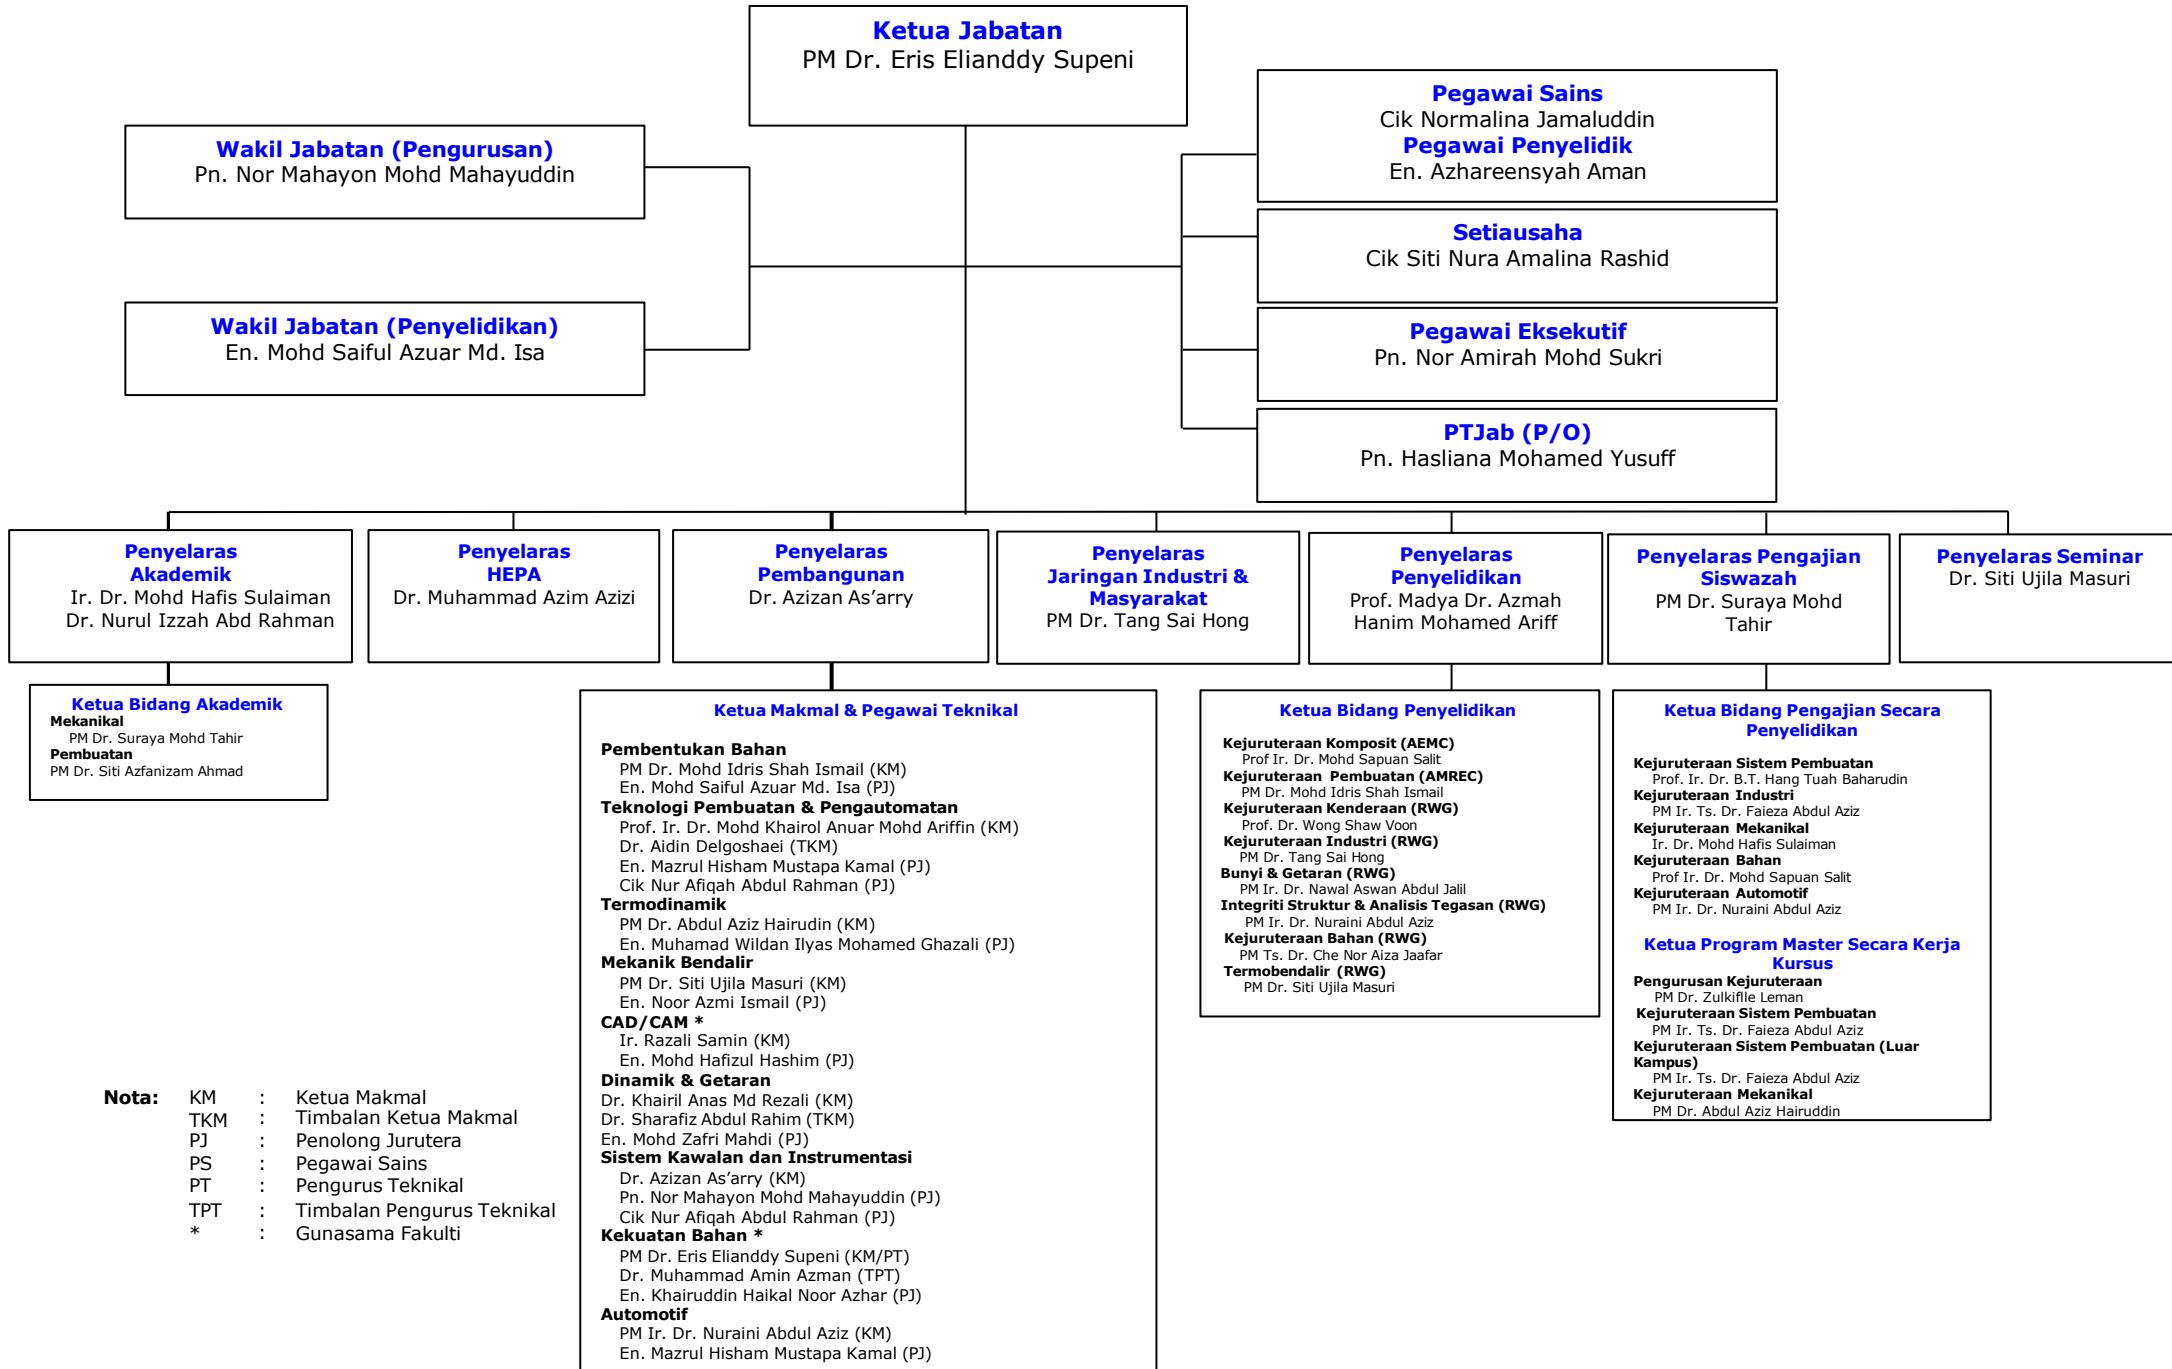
Ketua Jabatan
PM Dr. Eris Elianddy Supeni

Wakil Jabatan (Pengurusan)
Pn. Nor Mahayon Mohd Mahayuddin

Wakil Jabatan (Penyelidikan)
En. Mohd Saiful Azuar Md. Isa

Pegawai Sains
Cik Normalina Jamaluddin
Pegawai Penyelidik
En. Azhareensyah Aman

Setiausaha
Cik Siti Nura Amalina Rashid

Pegawai Eksekutif
Pn. Nor Amirah Mohd Sukri

PTJab (P/O)
Pn. Hasliana Mohamed Yusuff

Penyelaras Akademik
Ir. Dr. Mohd Hafis Sulaiman
Dr. Nurul Izzah Abd Rahman

Penyelaras HEPA
Dr. Muhammad Azim Azizi

Penyelaras Pembangunan
Dr. Azizan As'arry

Penyelaras Jaringan Industri & Masyarakat
PM Dr. Tang Sai Hong

Penyelaras Penyelidikan
Prof. Madya Dr. Azmah Hanim Mohamed Ariff

Penyelaras Pengajian Siswazah
PM Dr. Suraya Mohd Tahir

Penyelaras Seminar
Dr. Siti Ujila Masuri

Ketua Bidang Akademik
Mekanikal
PM Dr. Suraya Mohd Tahir
Pembuatan
PM Dr. Siti Azfanizam Ahmad

Ketua Makmal & Pegawai Teknikal

Pembentukan Bahan
PM Dr. Mohd Idris Shah Ismail (KM)
En. Mohd Saiful Azuar Md. Isa (PJ)
Teknologi Pembuatan & Pengautomatan
Prof. Ir. Dr. Mohd Khairol Anuar Mohd Ariffin (KM)
Dr. Aidin Delgoshaei (TKM)
En. Mazrul Hisham Mustapa Kamal (PJ)
Cik Nur Afiqah Abdul Rahman (PJ)
Termodinamik
PM Dr. Abdul Aziz Hairudin (KM)
En. Muhamad Wildan Ilyas Mohamed Ghazali (PJ)
Mekanik Bendalir
PM Dr. Siti Ujila Masuri (KM)
En. Noor Azmi Ismail (PJ)
CAD/CAM *
Ir. Razali Samin (KM)
En. Mohd Hafizul Hashim (PJ)
Dinamik & Getaran
Dr. Khairil Anas Md Rezali (KM)
Dr. Sharafiz Abdul Rahim (TKM)
En. Mohd Zafri Mahdi (PJ)
Sistem Kawalan dan Instrumentasi
Dr. Azizan As'arry (KM)
Pn. Nor Mahayon Mohd Mahayuddin (PJ)
Cik Nur Afiqah Abdul Rahman (PJ)
Kekuatan Bahan *
PM Dr. Eris Elianddy Supeni (KM/PT)
Dr. Muhammad Amin Azman (TPT)
En. Khairuddin Haikal Noor Azhar (PJ)
Automotif
PM Ir. Dr. Nuraini Abdul Aziz (KM)
En. Mazrul Hisham Mustapa Kamal (PJ)

Ketua Bidang Penyelidikan

Kejuruteraan Komposit (AEMC)
Prof Ir. Dr. Mohd Sapuan Salit
Kejuruteraan Pembuatan (AMREC)
PM Dr. Mohd Idris Shah Ismail
Kejuruteraan Kenderaan (RWG)
Prof. Dr. Wong Shaw Voon
Kejuruteraan Industri (RWG)
PM Dr. Tang Sai Hong
Bunyi & Getaran (RWG)
PM Ir. Dr. Nawal Aswan Abdul Jalil
Integriti Struktur & Analisis Tegasan (RWG)
PM Ir. Dr. Nuraini Abdul Aziz
Kejuruteraan Bahan (RWG)
PM Ts. Dr. Che Nor Aiza Jaafar
Termobendalir (RWG)
PM Dr. Siti Ujila Masuri

Ketua Bidang Pengajian Secara Penyelidikan

Kejuruteraan Sistem Pembuatan
Prof. Ir. Dr. B.T. Hang Tuah Baharudin
Kejuruteraan Industri
PM Ir. Ts. Dr. Faieza Abdul Aziz
Kejuruteraan Mekanikal
Ir. Dr. Mohd Hafis Sulaiman
Kejuruteraan Bahan
Prof Ir. Dr. Mohd Sapuan Salit
Kejuruteraan Automotif
PM Ir. Dr. Nuraini Abdul Aziz

Ketua Program Master Secara Kerja Kursus
Pengurusan Kejuruteraan
PM Dr. Zulkifle Leman
Kejuruteraan Sistem Pembuatan
PM Ir. Ts. Dr. Faieza Abdul Aziz
Kejuruteraan Sistem Pembuatan (Luar Kampus)
PM Ir. Ts. Dr. Faieza Abdul Aziz
Kejuruteraan Mekanikal
PM Dr. Abdul Aziz Hairuddin

Nota:
KM : Ketua Makmal
TKM : Timbalan Ketua Makmal
PJ : Penolong Jurutera
PS : Pegawai Sains
PT : Pengurus Teknikal
TPT : Timbalan Pengurus Teknikal
* : Gunasama Fakulti